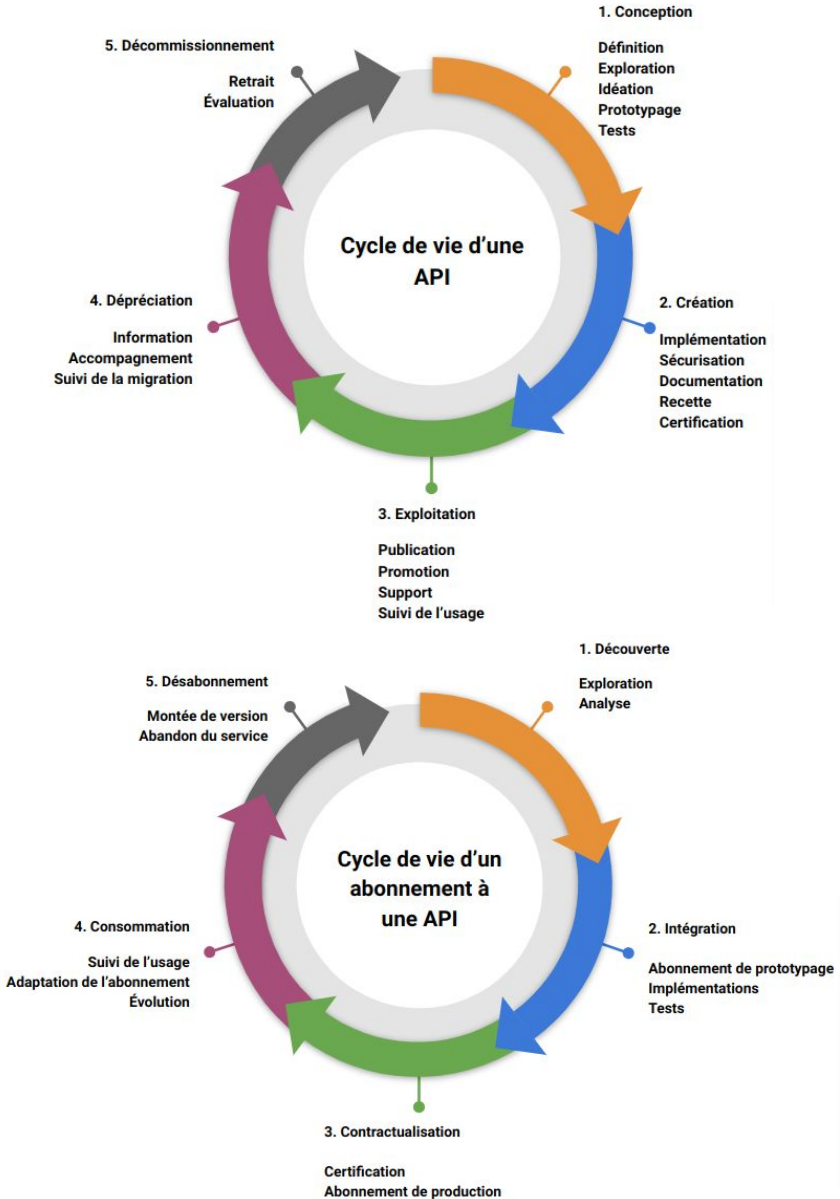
5. Décommissionnement

Retrait
Évaluation

1. Conception

Définition
Exploration
Idéation
Prototypage
Tests

Cycle de vie d'une API

4. Dépréciation

Information
Accompagnement
Suivi de la migration

2. Création

Implémentation
Sécurisation
Documentation
Recette
Certification

3. Exploitation

Publication
Promotion
Support
Suivi de l'usage

1. Découverte

Exploration
Analyse

5. Désabonnement

Montée de version
Abandon du service

Cycle de vie d'un abonnement à une API

4. Consommation

Suivi de l'usage
Adaptation de l'abonnement
Évolution

2. Intégration

Abonnement de prototypage
Implémentations
Tests

3. Contractualisation

Certification
Abonnement de production